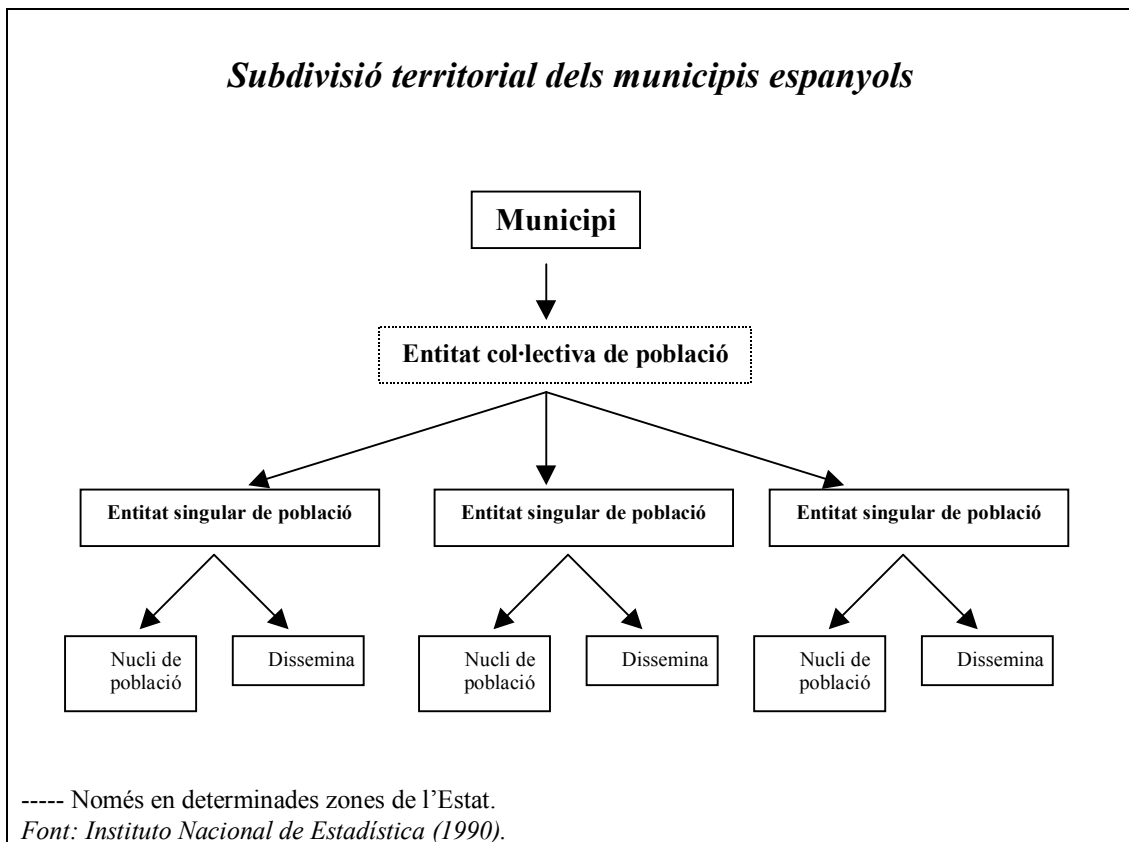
Subdivisió territorial dels municipis espanyols

Municipi

Entitat col·lectiva de població

Entitat singular de població

Entitat singular de població

Entitat singular de població

Nucli de població

Dissemina

Nucli de població

Dissemina

Nucli de població

Dissemina

----- Només en determinades zones de l'Estat.
Font: Instituto Nacional de Estadística (1990).